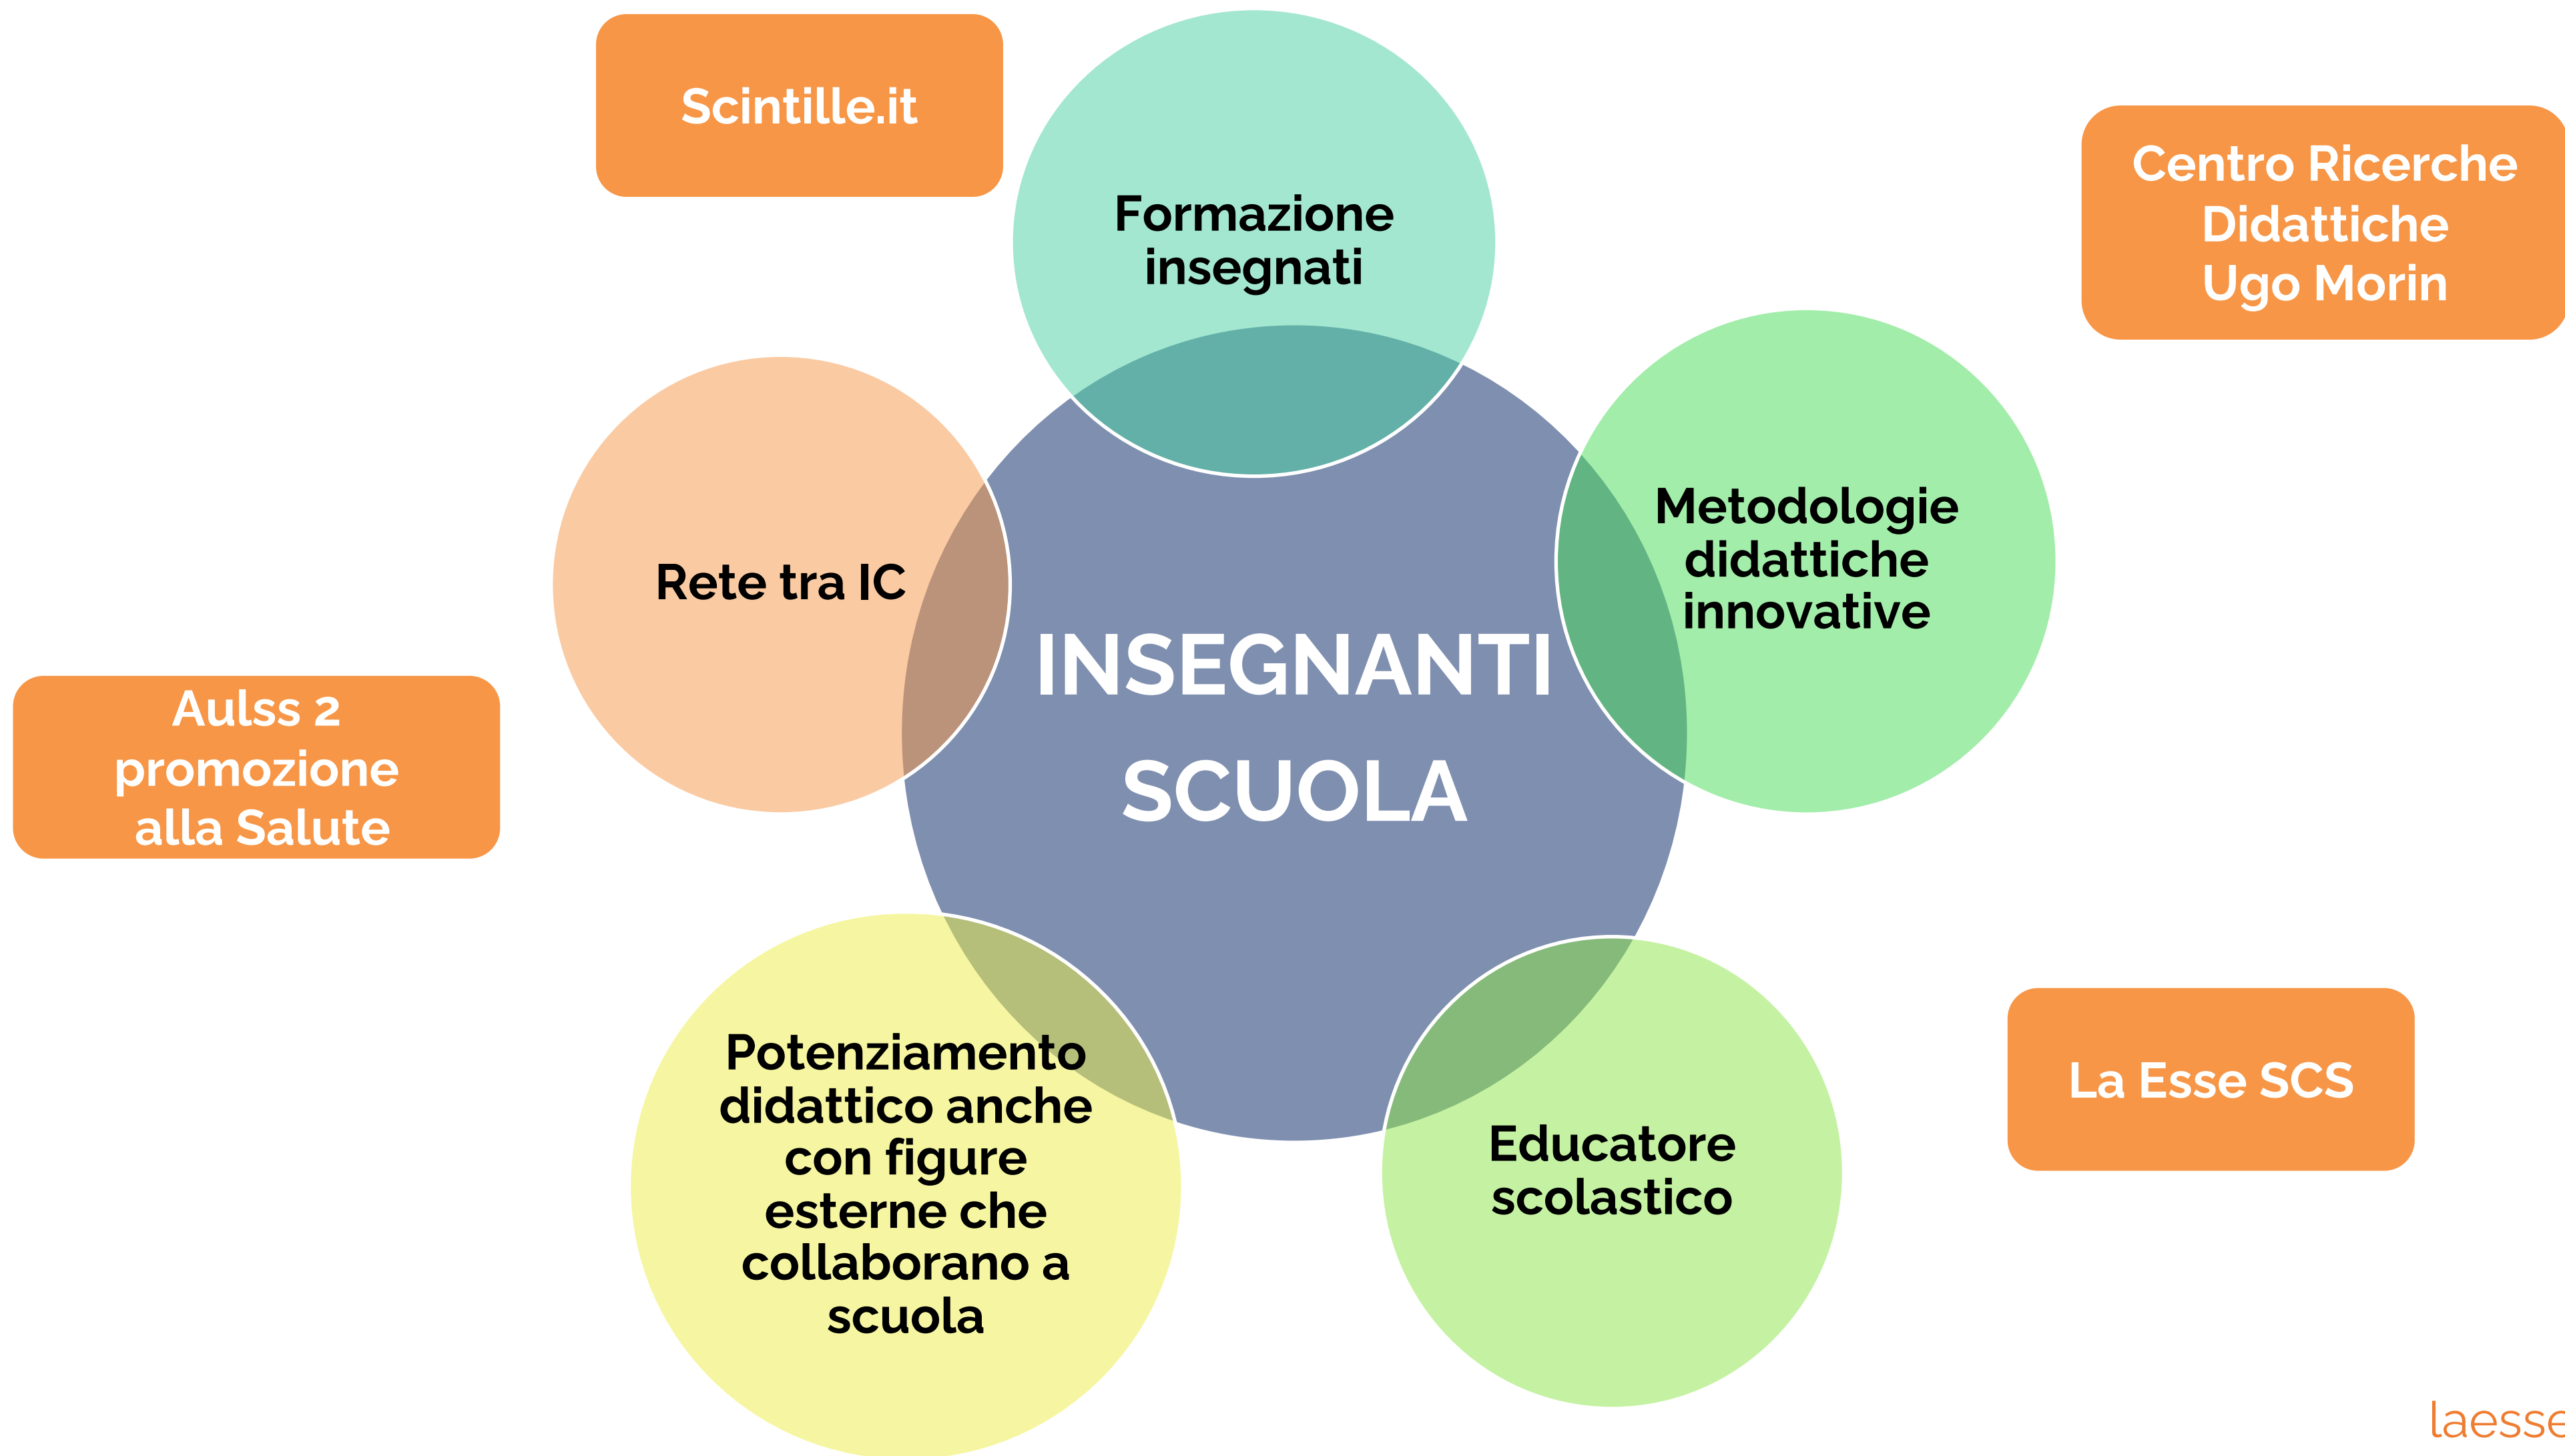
Scintille.it

Formazione insegnati

Centro Ricerche Didattiche Ugo Morin

Rete tra IC

Metodologie didattiche innovative

INSEGNANTI SCUOLA

Aulss 2 promozione alla Salute

Potenziamento didattico anche con figure esterne che collaborano a scuola

Educatore scolastico

La Esse SCS

laesse